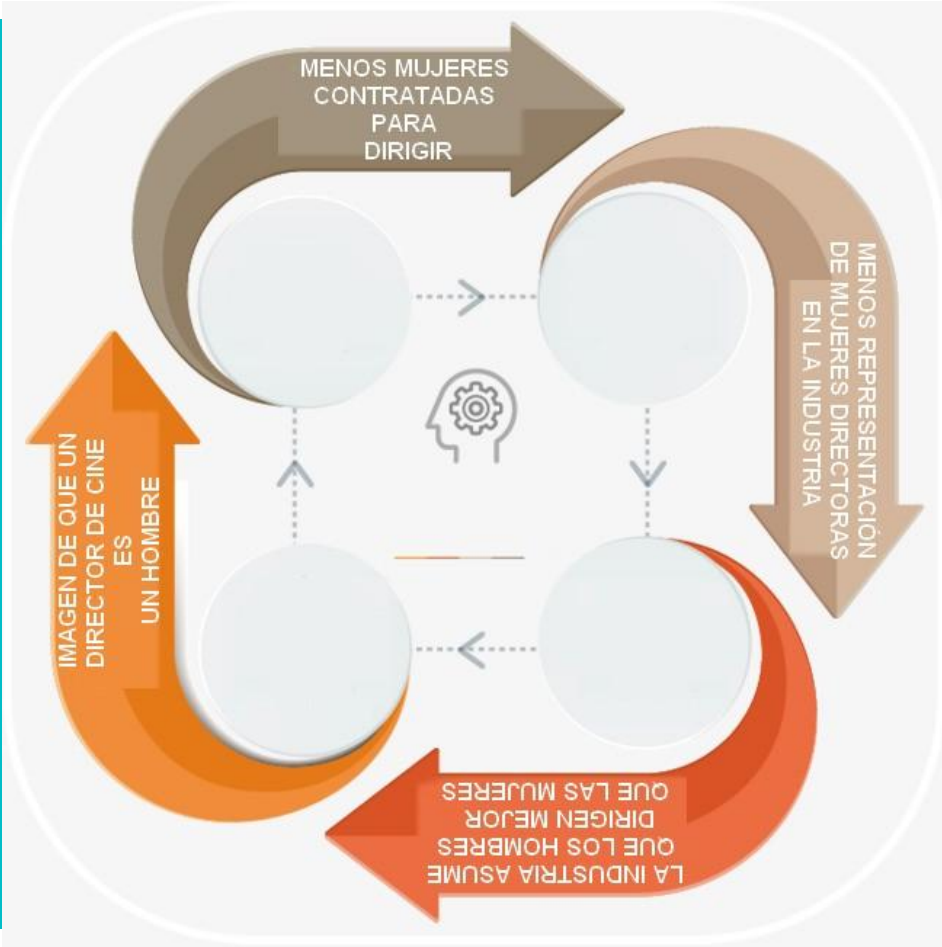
MENOS MUJERES CONTRATADAS PARA DIRIGIR

MENOS REPRESENTACIÓN DE MUJERES DIRECTORAS EN LA INDUSTRIA

LA INDUSTRIA ASUME QUE LOS HOMBRES DIRIGEN MEJOR QUE LAS MUJERES

IMAGEN DE QUE UN DIRECTOR DE CINE ES UN HOMBRE